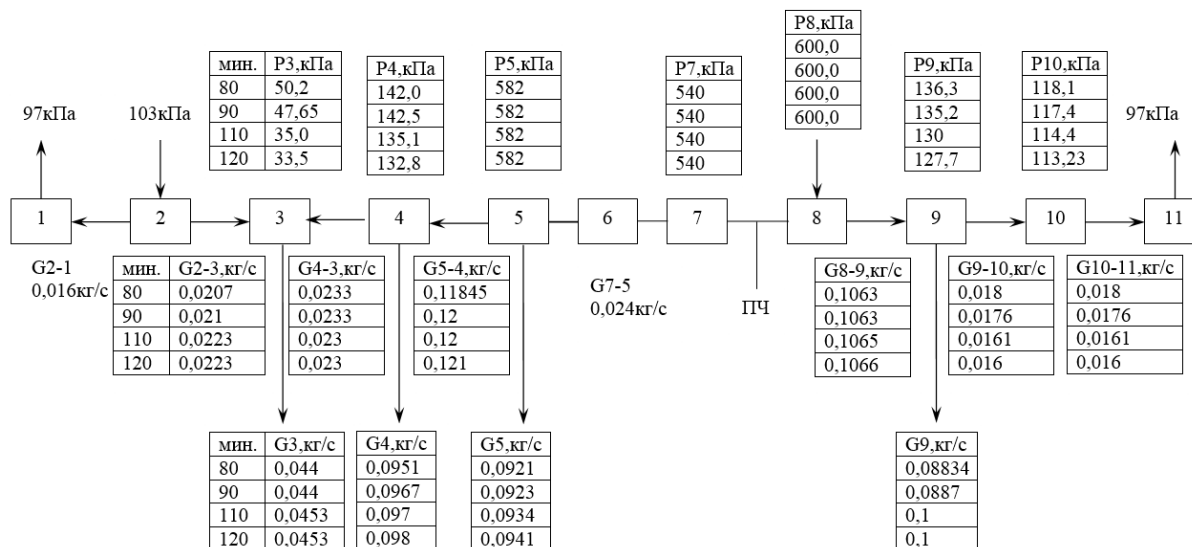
| мин. | P3,кПа |
|---|---|
| 80 | 50,2 |
| 90 | 47,65 |
| 110 | 35,0 |
| 120 | 33,5 |

| P4,кПа |
|---|
| 142,0 |
| 142,5 |
| 135,1 |
| 132,8 |

| P5,кПа |
|---|
| 582 |
| 582 |
| 582 |
| 582 |

| P7,кПа |
|---|
| 540 |
| 540 |
| 540 |
| 540 |

| P8,кПа |
|---|
| 600,0 |
| 600,0 |
| 600,0 |
| 600,0 |

| P9,кПа |
|---|
| 136,3 |
| 135,2 |
| 130 |
| 127,7 |

| P10,кПа |
|---|
| 118,1 |
| 117,4 |
| 114,4 |
| 113,23 |

97кПа

103кПа

97кПа

1 2 3 4 5 6 7 8 9 10 11

G2-1
0,016кг/с

| мин. | G2-3,кг/с |
|---|---|
| 80 | 0,0207 |
| 90 | 0,021 |
| 110 | 0,0223 |
| 120 | 0,0223 |

| G4-3,кг/с |
|---|
| 0,0233 |
| 0,0233 |
| 0,023 |
| 0,023 |

| G5-4,кг/с |
|---|
| 0,11845 |
| 0,12 |
| 0,12 |
| 0,121 |

G7-5
0,024кг/с

ПЧ

| G8-9,кг/с |
|---|
| 0,1063 |
| 0,1063 |
| 0,1065 |
| 0,1066 |

| G9-10,кг/с |
|---|
| 0,018 |
| 0,0176 |
| 0,0161 |
| 0,016 |

| G10-11,кг/с |
|---|
| 0,018 |
| 0,0176 |
| 0,0161 |
| 0,016 |

| мин. | G3,кг/с |
|---|---|
| 80 | 0,044 |
| 90 | 0,044 |
| 110 | 0,0453 |
| 120 | 0,0453 |

| G4,кг/с |
|---|
| 0,0951 |
| 0,0967 |
| 0,097 |
| 0,098 |

| G5,кг/с |
|---|
| 0,0921 |
| 0,0923 |
| 0,0934 |
| 0,0941 |

| G9,кг/с |
|---|
| 0,08834 |
| 0,0887 |
| 0,1 |
| 0,1 |